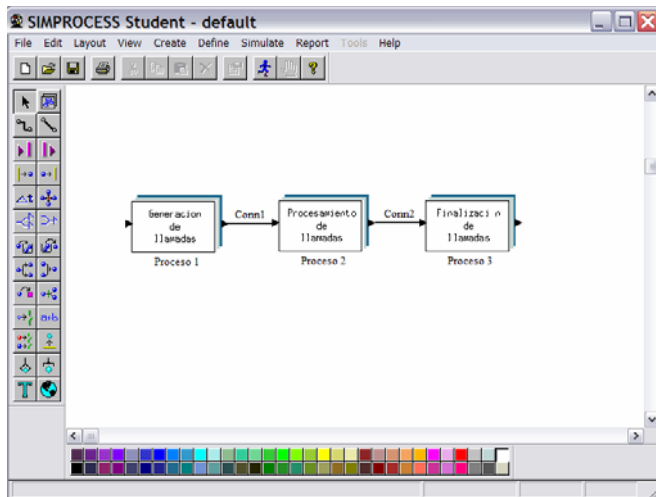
SIMPROCESS Student - default

File Edit Layout View Create Define Simulate Report Tools Help

Generacion de llamadas

Proceso 1

Conn1

Procesamiento de llamadas

Proceso 2

Conn2

Finalizacio de llamadas

Proceso 3